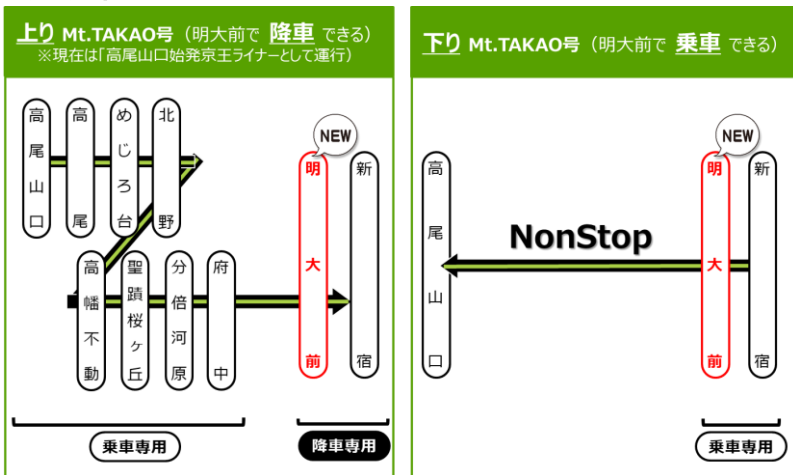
上り Mt.TAKAO号（明大前で 降車 できる）
※現在は「高尾山口始発京王ライナーとして運行」

高尾山口
高尾
めじろ台
北野
高幡不動
聖蹟桜ヶ丘
分倍河原
府中
NEW
明大前
新宿

乗車専用
降車専用

下り Mt.TAKAO号（明大前で 乗車 できる）

高尾山口
NonStop
NEW
明大前
新宿

乗車専用